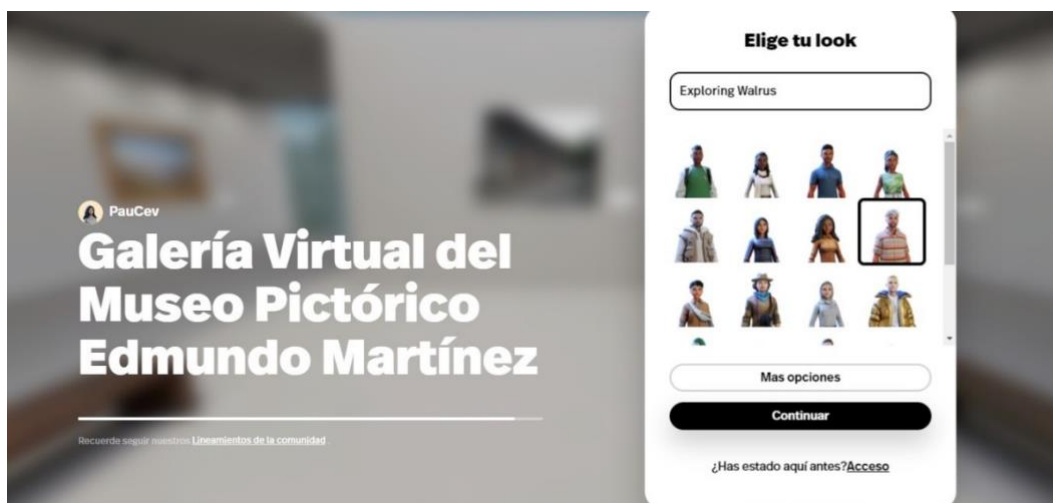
PauCev

Galería Virtual del Museo Pictórico Edmundo Martínez

Recuerde seguir nuestros Lineamientos de la comunidad

Elige tu look

Exploring Walrus

Mas opciones

Continuar

¿Has estado aquí antes?Acceso